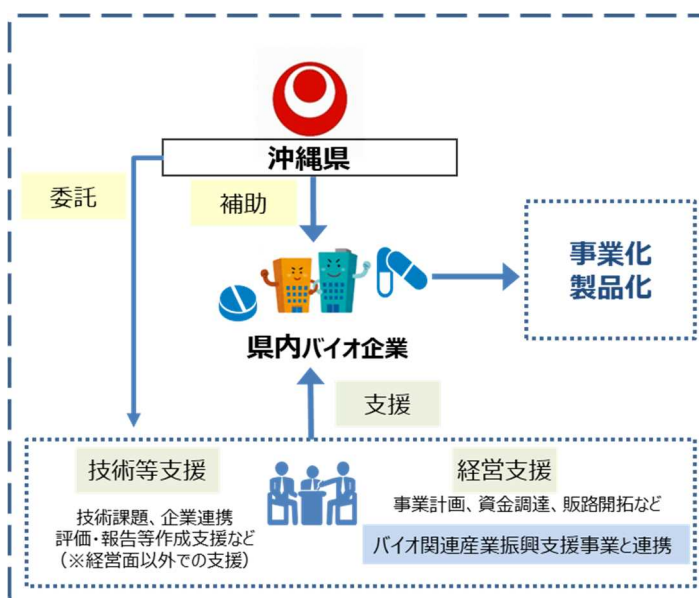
沖縄県

委託

補助

県内バイオ企業

事業化
製品化

支援

技術等支援

技術課題、企業連携
評価・報告等作成支援など
（※経営面以外での支援）

経営支援

事業計画、資金調達、販路開拓など

バイオ関連産業振興支援事業と連携